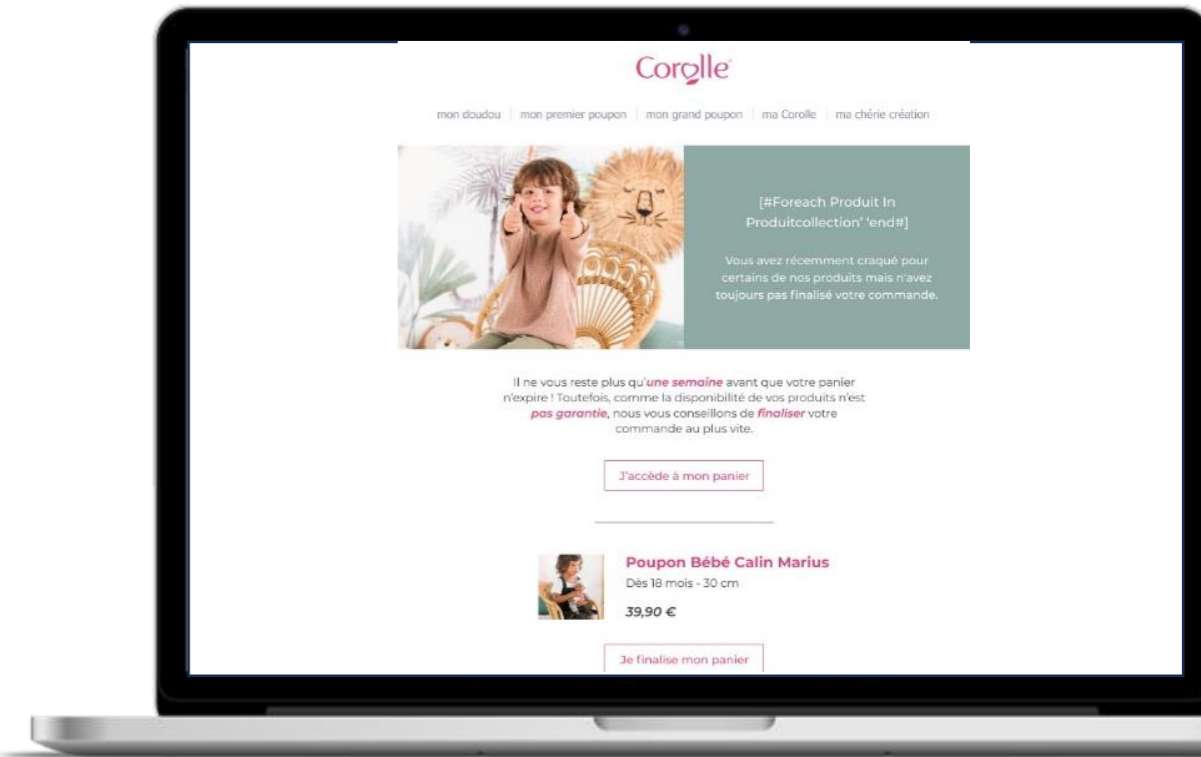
Corolle

mon doudou | mon premier poupon | mon grand poupon | ma Corolle | ma chérie création

[#Foreach Produit In Produitcollection' 'end#]

Vous avez récemment craqué pour certains de nos produits mais n'avez toujours pas finalisé votre commande.

Il ne vous reste plus qu'*une semaine* avant que votre panier n'expire ! Toutefois, comme la disponibilité de vos produits n'est *pas garantie*, nous vous conseillons de *finaliser* votre commande au plus vite.

J'accède à mon panier

Poupon Bébé Calin Marius
Dès 18 mois - 30 cm
39,90 €

Je finalise mon panier